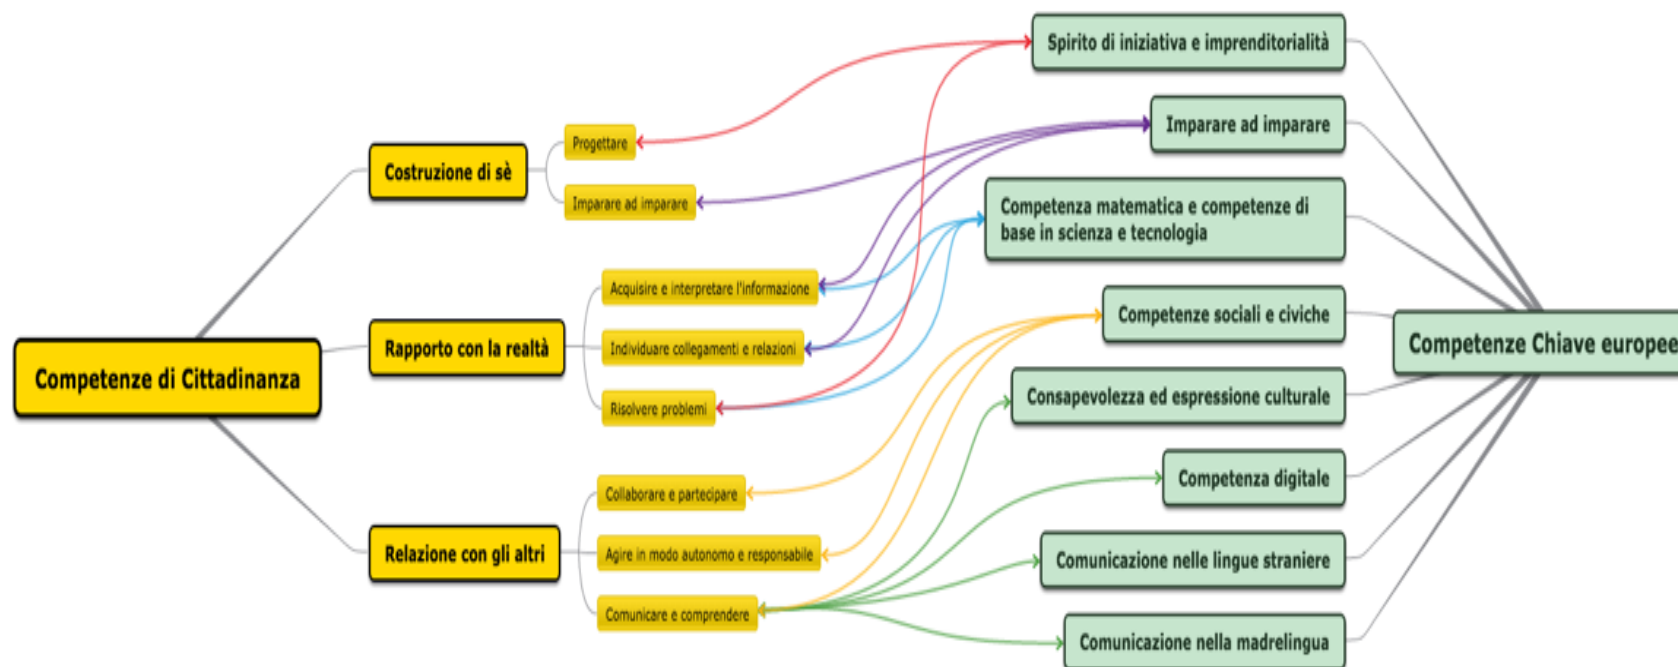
Competenze di Cittadinanza

Costruzione di sè

Progettare

Imparare ad imparare

Rapporto con la realtà

Acquisire e interpretare l'informazione

Individuare collegamenti e relazioni

Risolvere problemi

Relazione con gli altri

Collaborare e partecipare

Agire in modo autonomo e responsabile

Comunicare e comprendere

Spirito di iniziativa e imprenditorialità

Imparare ad imparare

Competenza matematica e competenze di base in scienza e tecnologia

Competenze sociali e civiche

Consapevolezza ed espressione culturale

Competenza digitale

Comunicazione nelle lingue straniere

Comunicazione nella madrelingua

Competenze Chiave europee